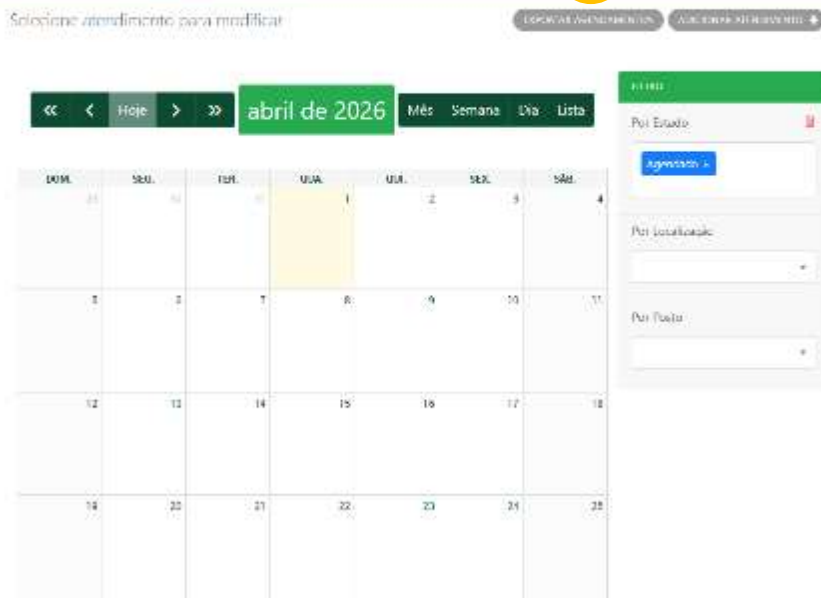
Selecione atendimento para modificar

EXPORTAR AGENDAMENTOS
ADICIONAR ATENDIMENTO +

« ‹ Hoje › »

abril de 2026

Mês Semana Dia Lista

| DOM. | SEG. | TER. | QUA. | QUI. | SEX. | SÁB. |
|---|---|---|---|---|---|---|
| 29 | 30 | 31 | 1 | 2 | 3 | 4 |
| 5 | 6 | 7 | 8 | 9 | 10 | 11 |
| 12 | 13 | 14 | 15 | 16 | 17 | 18 |
| 19 | 20 | 21 | 22 | 23 | 24 | 25 |

FILTRO

Por Estado

Agendado ×

Por Localidade

Por Posto